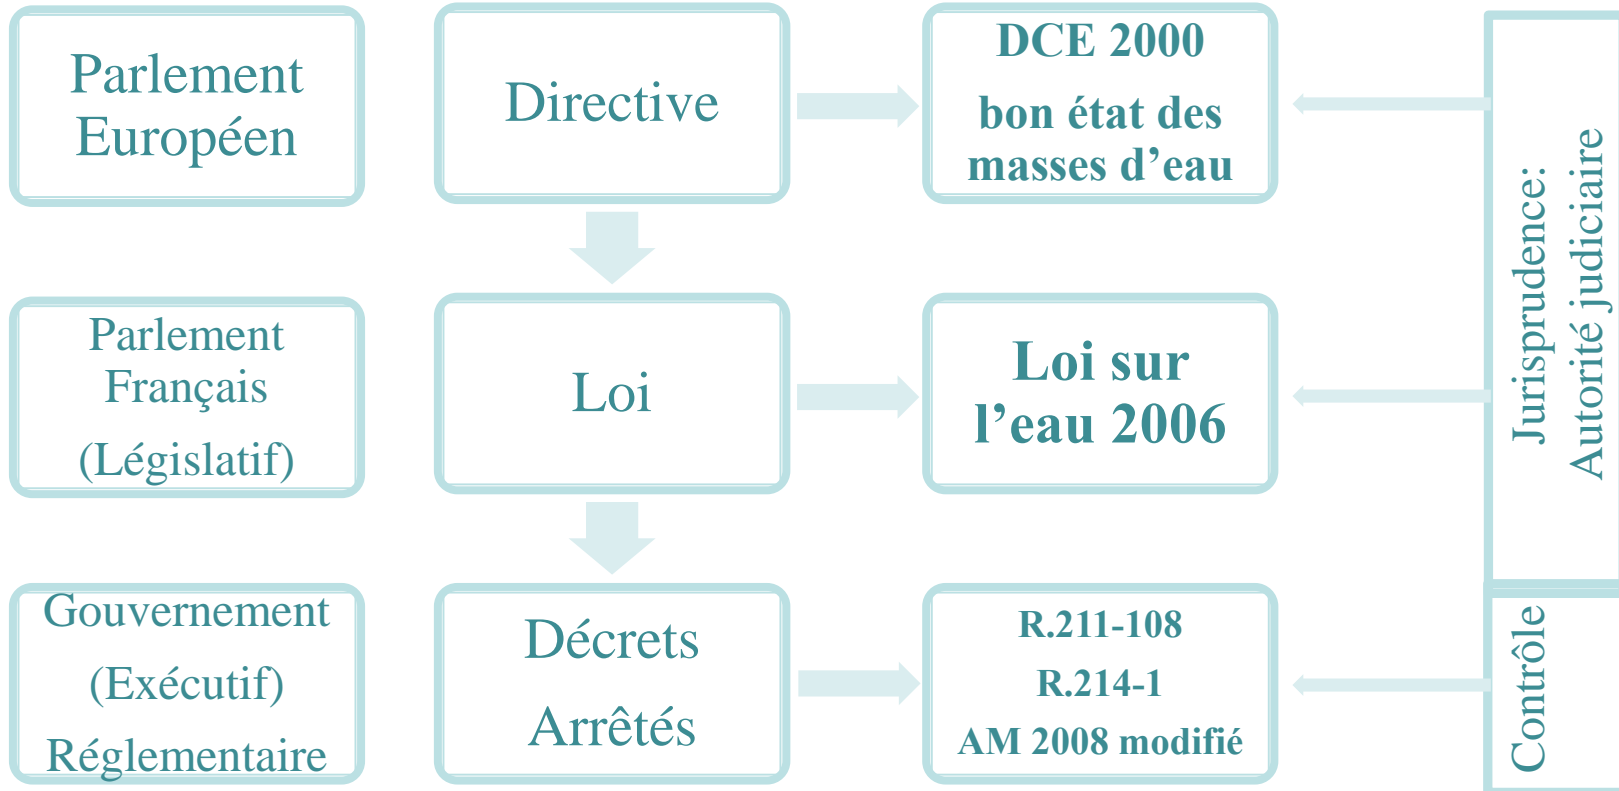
Parlement Européen

Directive

DCE 2000
bon état des masses d’eau

Parlement Français
(Législatif)

Loi

Loi sur l’eau 2006

Gouvernement
(Exécutif)
Réglementaire

Décrets
Arrêtés

R.211-108
R.214-1
AM 2008 modifié

Jurisprudence:
Autorité judiciaire

Contrôle